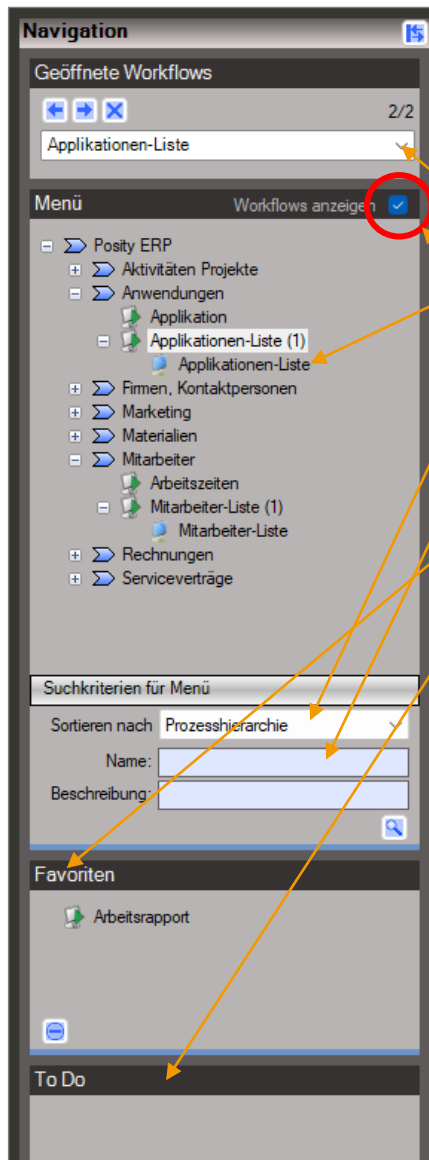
Navigation

Geöffnete Workflows

2/2

Applikationen-Liste

Menü

Workflows anzeigen

Posity ERP
Aktivitäten Projekte
Anwendungen
Applikation
Applikationen-Liste (1)
Applikationen-Liste
Firmen, Kontaktpersonen
Marketing
Materialien
Mitarbeiter
Arbeitszeiten
Mitarbeiter-Liste (1)
Mitarbeiter-Liste
Rechnungen
Serviceverträge

Suchkriterien für Menü

Sortieren nach Prozesshierarchie

Name:

Beschreibung:

Favoriten

Arbeitsrapport

To Do